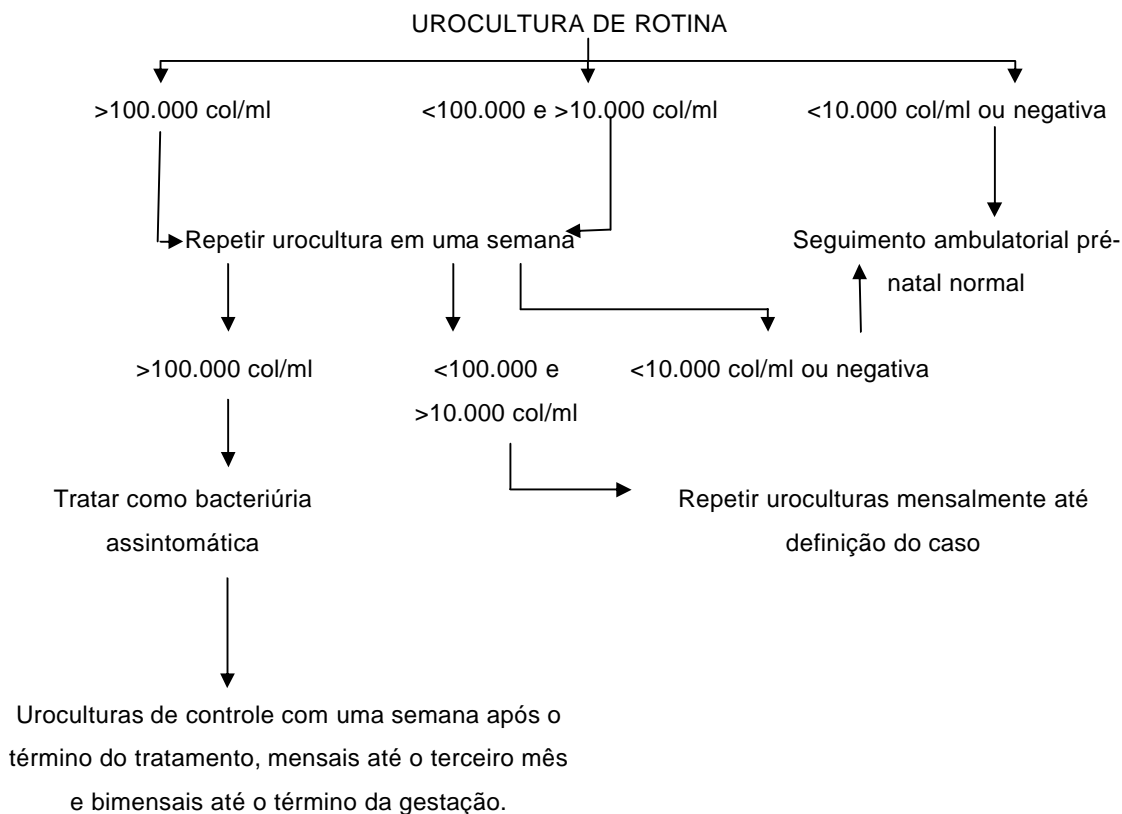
UROCULTURA DE ROTINA

>100.000 col/ml

<100.000 e >10.000 col/ml

<10.000 col/ml ou negativa

Repetir urocultura em uma semana

Seguimento ambulatorial pré-natal normal

>100.000 col/ml

<100.000 e >10.000 col/ml

<10.000 col/ml ou negativa

Tratar como bacteriúria assintomática

Repetir uroculturas mensalmente até definição do caso

Uroculturas de controle com uma semana após o término do tratamento, mensais até o terceiro mês e bimensais até o término da gestação.